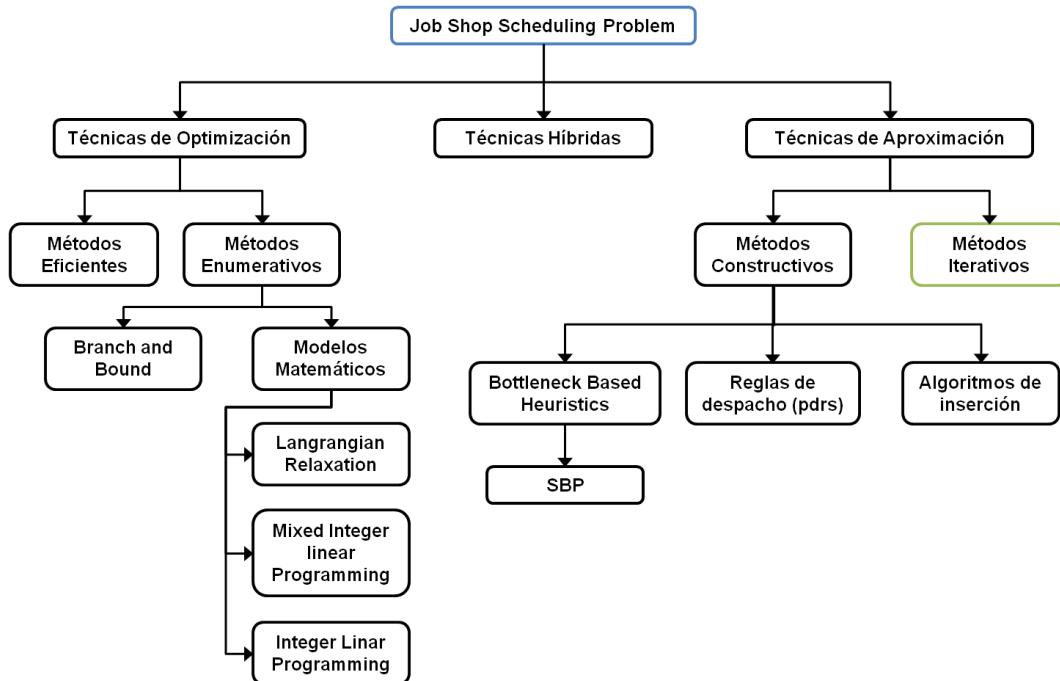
Job Shop Scheduling Problem

Técnicas de Optimización

Técnicas Híbridas

Técnicas de Aproximación

Métodos Eficientes

Métodos Enumerativos

Branch and Bound

Modelos Matemáticos

Langrangian Relaxation

Mixed Integer linear Programming

Integer Linar Programming

Métodos Constructivos

Métodos Iterativos

Bottleneck Based Heuristics

SBP

Reglas de despacho (pdrs)

Algoritmos de inserción